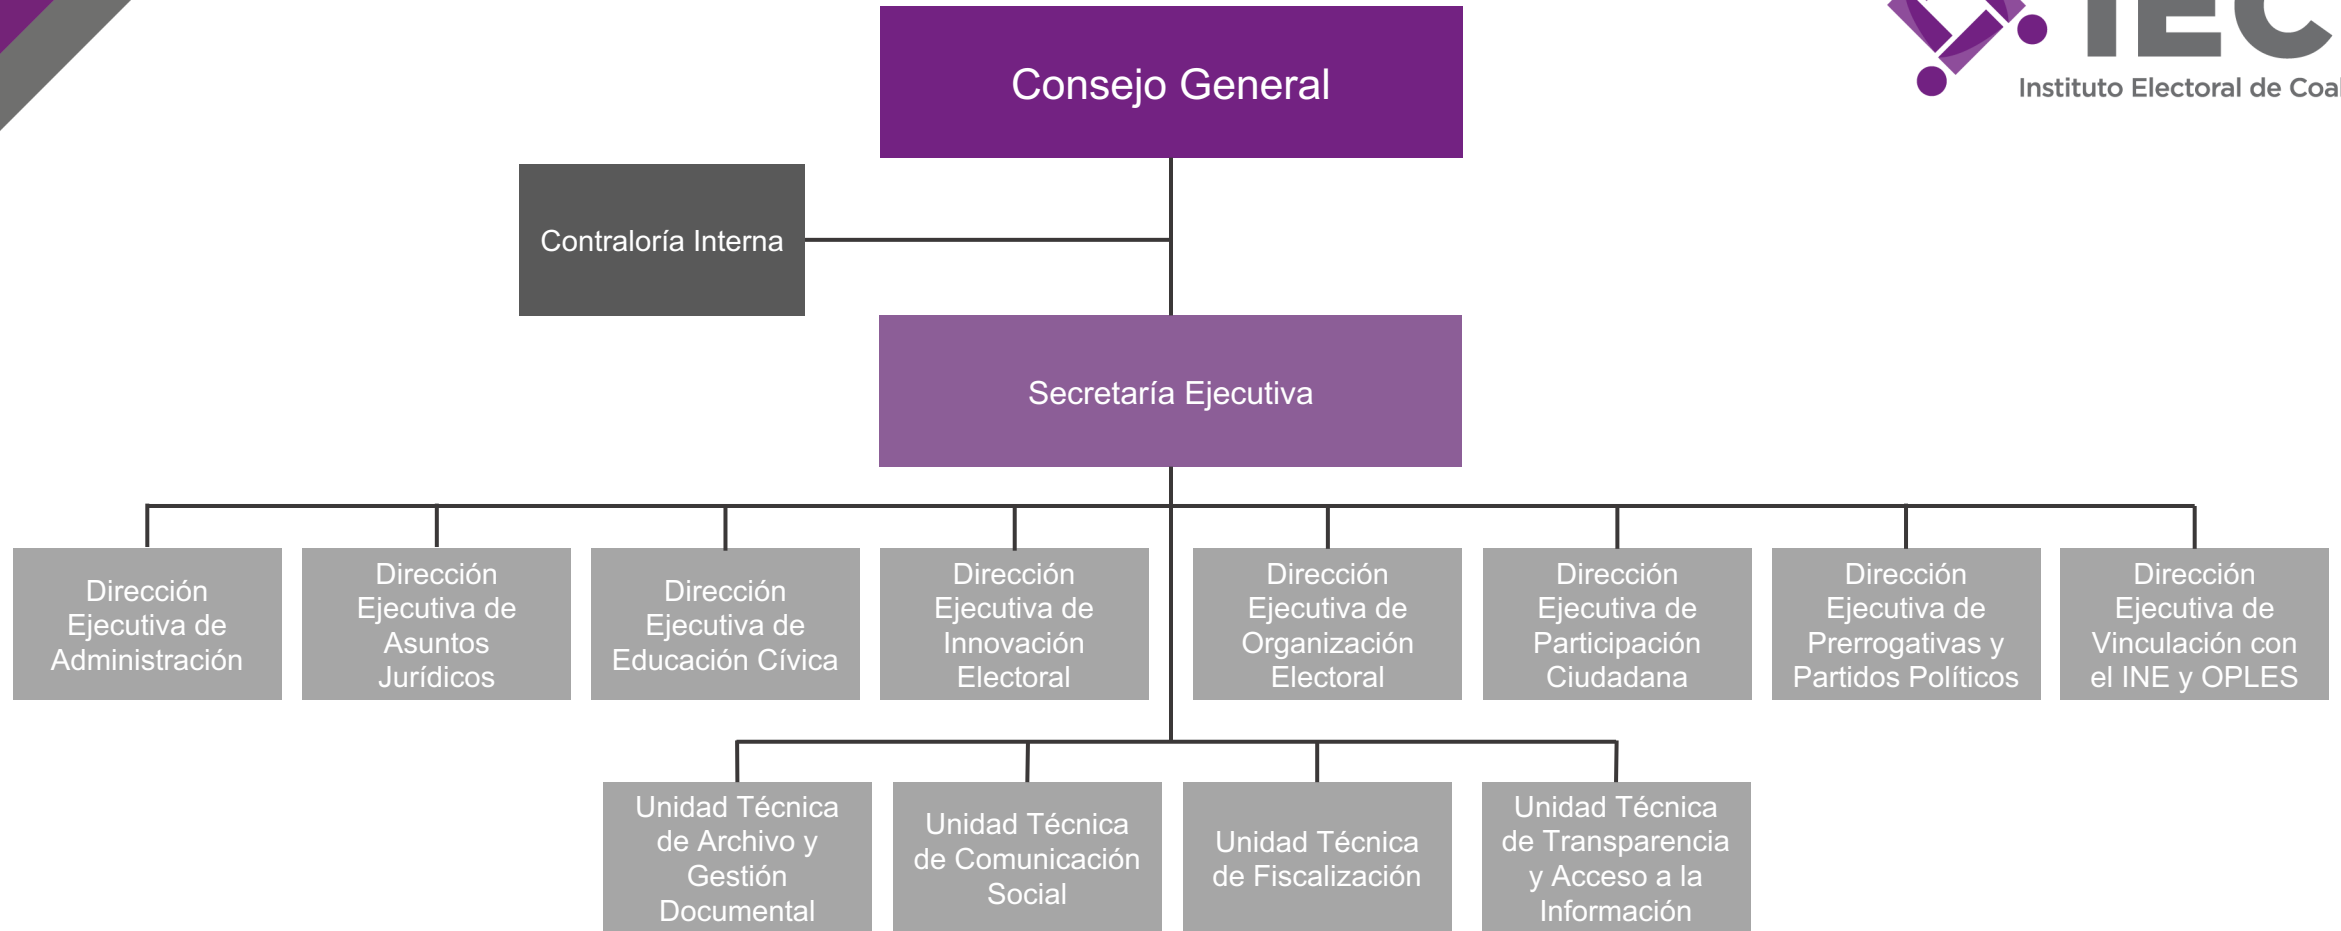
IEC
Instituto Electoral de Coa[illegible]

Consejo General

Contraloría Interna

Secretaría Ejecutiva

Dirección Ejecutiva de Administración

Dirección Ejecutiva de Asuntos Jurídicos

Dirección Ejecutiva de Educación Cívica

Dirección Ejecutiva de Innovación Electoral

Dirección Ejecutiva de Organización Electoral

Dirección Ejecutiva de Participación Ciudadana

Dirección Ejecutiva de Prerrogativas y Partidos Políticos

Dirección Ejecutiva de Vinculación con el INE y OPLES

Unidad Técnica de Archivo y Gestión Documental

Unidad Técnica de Comunicación Social

Unidad Técnica de Fiscalización

Unidad Técnica de Transparencia y Acceso a la Información